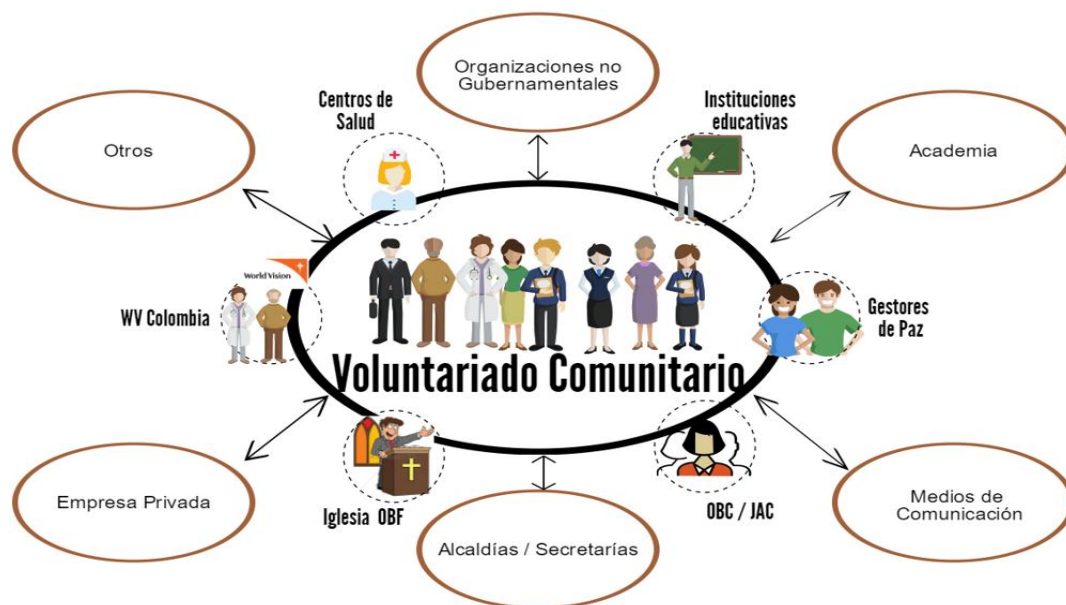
Organizaciones no Gubernamentales

Centros de Salud

Instituciones educativas

Otros

Academia

World Vision

WV Colombia

Gestores de Paz

Voluntariado Comunitario

Empresa Privada

Iglesia OBF

OBC / JAC

Medios de Comunicación

Alcaldías / Secretarías